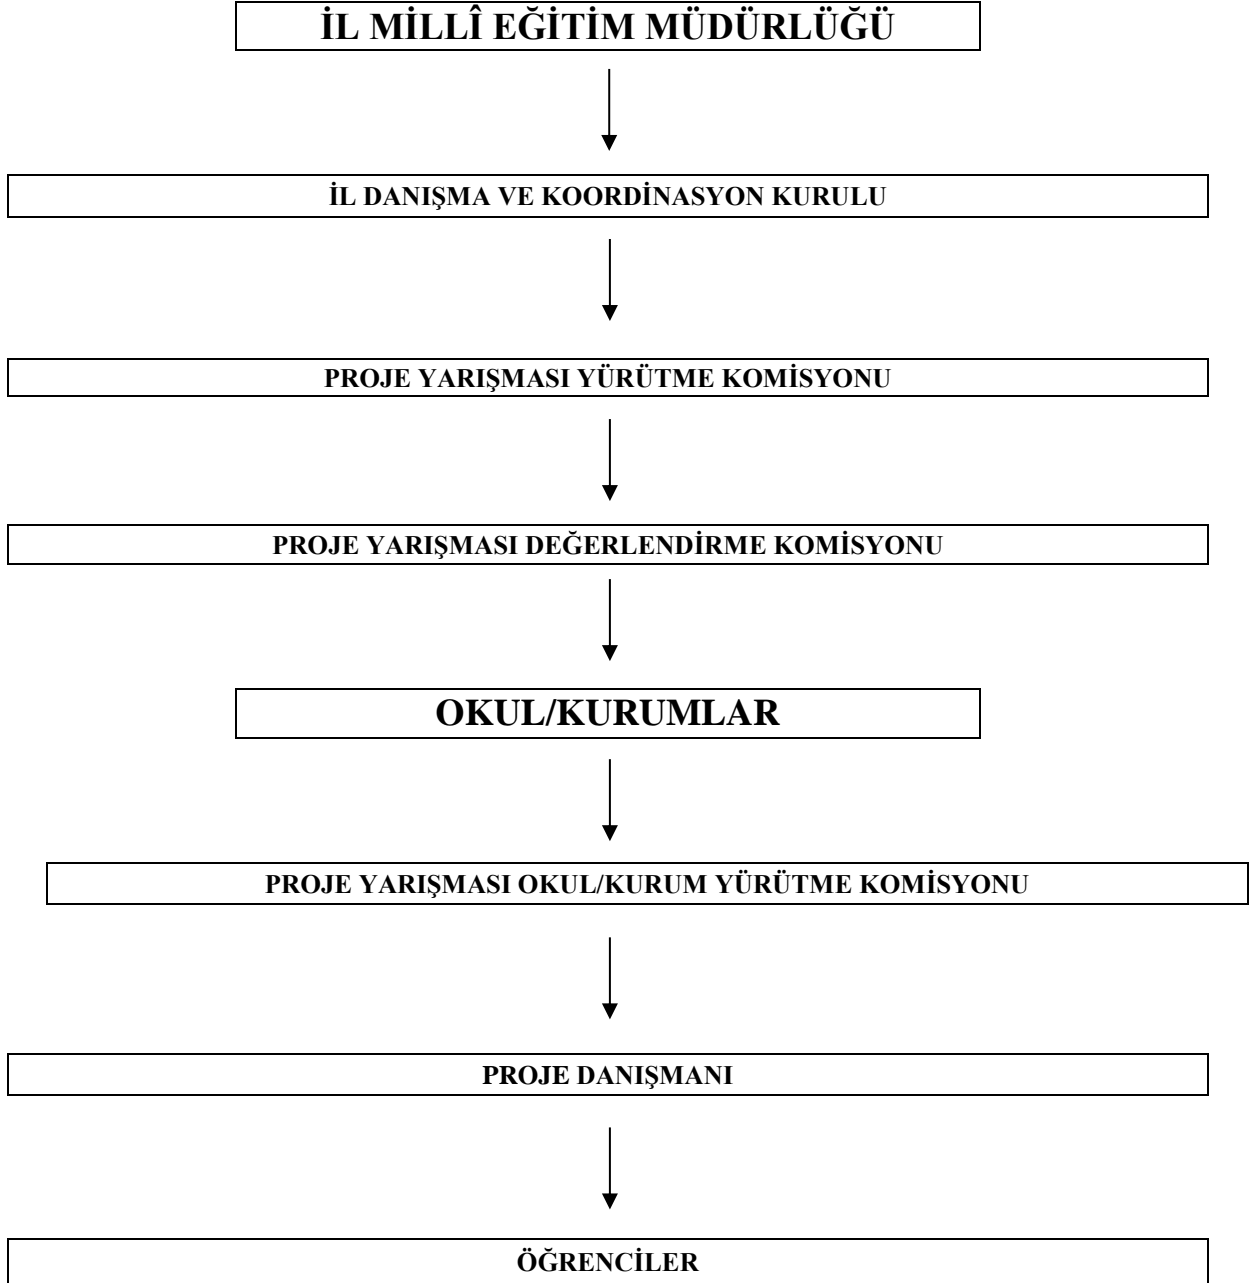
İL MİLLÎ EĞİTİM MÜDÜRLÜĞÜ

İL DANIŞMA VE KOORDİNASYON KURULU

PROJE YARIŞMASI YÜRÜTME KOMİSYONU

PROJE YARIŞMASI DEĞERLENDİRME KOMİSYONU

OKUL/KURUMLAR

PROJE YARIŞMASI OKUL/KURUM YÜRÜTME KOMİSYONU

PROJE DANIŞMANI

ÖĞRENCİLER